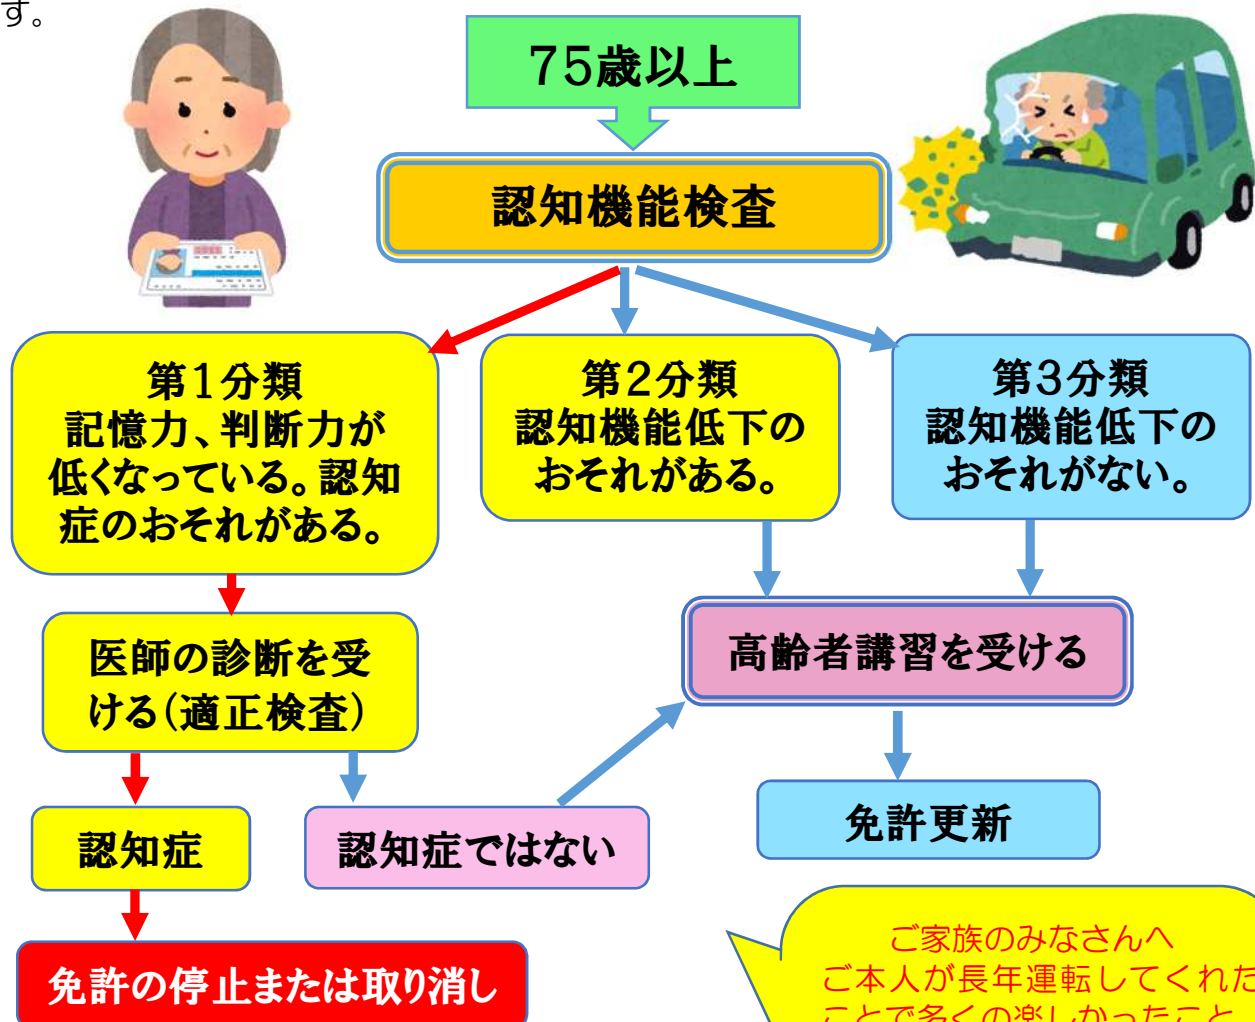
す。

75歳以上

認知機能検査

第1分類
記憶力、判断力が低くなっている。認知症のおそれがある。

第2分類
認知機能低下のおそれがある。

第3分類
認知機能低下のおそれがない。

医師の診断を受ける(適正検査)

高齢者講習を受ける

認知症

認知症ではない

免許更新

免許の停止または取り消し

ご家族のみなさんへ
ご本人が長年運転してくれた
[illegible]